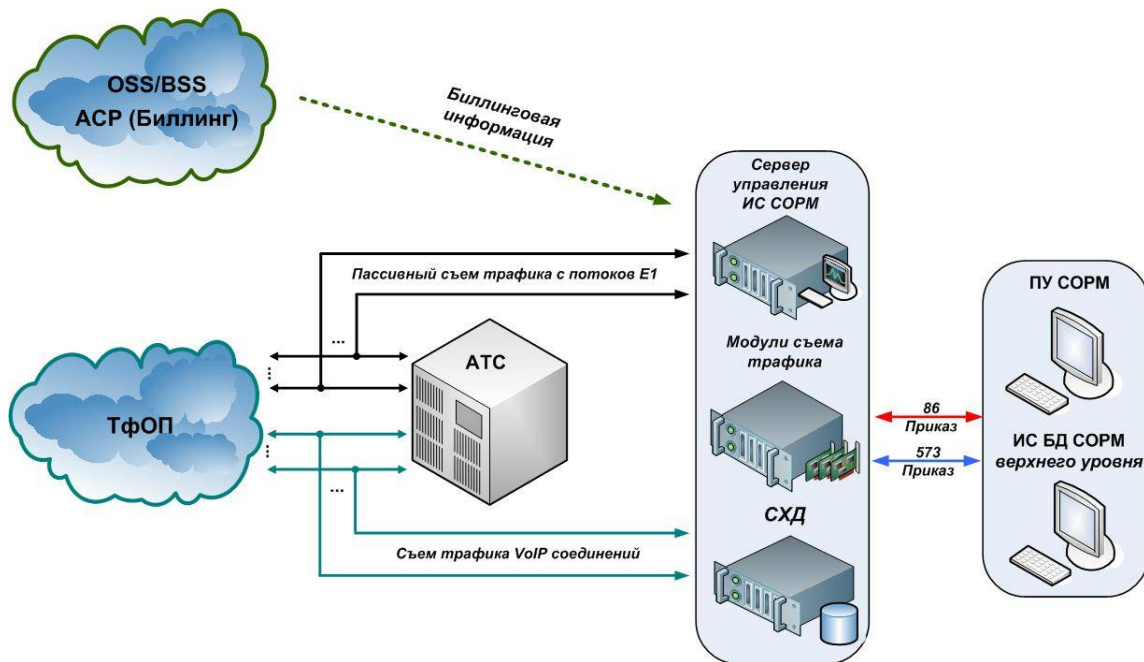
OSS/BSS
АСР (Биллинг)

Биллинговая информация

Сервер управления ИС СОРМ

Пассивный съем трафика с потоков E1

...

АТС

Модули съема трафика

ТфОП

86
Приказ

573
Приказ

ПУ СОРМ

ИС БД СОРМ верхнего уровня

...

СХД

Съем трафика VoIP соединений